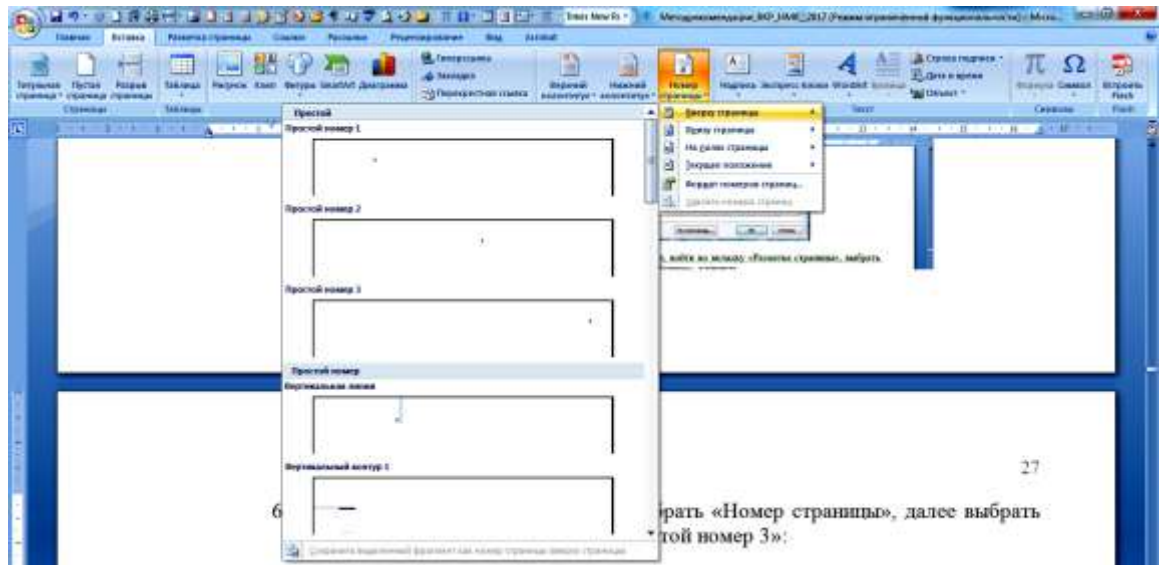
Times New Ro Методрекомендации_ВКР_НМЕ_2017 [Режим ограниченной функциональности] - Micro...

Главная Вставка Разметка страницы Ссылки Рассылки Рецензирование Вид Acrobat

Титульная страница Пустая страница Разрыв страницы Страницы Таблица Таблицы Рисунок Клип Фигуры SmartArt Диаграмма Гиперссылка Закладка Перекрестная ссылка Верхний колонтитул Нижний колонтитул Номер страницы Надпись Экспресс-блоки WordArt Буквица Строка подписи Дата и время Объект Текст Формула Символ Символы Вставить Flash Flash

Простой
Простой номер 1
Простой номер 2
Простой номер 3
Простой номер
Вертикальная линия
Вертикальный контур 1
Сохранить выделенный фрагмент как номер страницы (вверху страницы)

Вверху страницы
Внизу страницы
На полях страницы
Текущее положение
Формат номеров страниц...
Удалить номера страниц

, войти во вкладку «Разметка страницы», выбрать

27

6 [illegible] брать «Номер страницы», далее выбрать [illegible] той номер 3»: